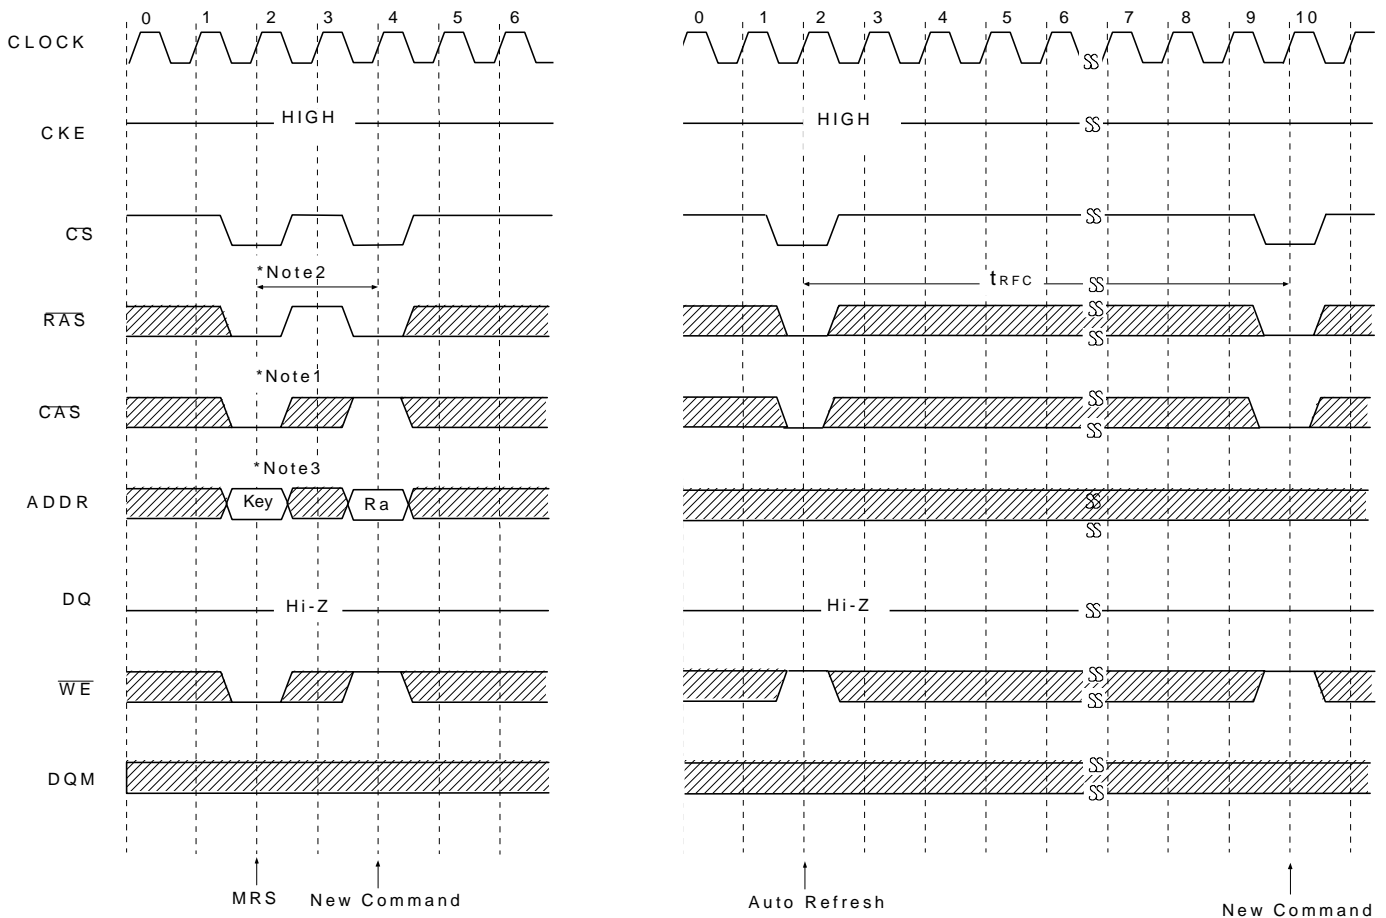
0 1 2 3 4 5 6

CLOCK

CKE HIGH

$\overline{CS}$

*Note2

$\overline{RAS}$

*Note1

$\overline{CAS}$

*Note3

ADDR Key Ra

DQ Hi-Z

$\overline{WE}$

DQM

MRS New Command

0 1 2 3 4 5 6 7 8 9 10

HIGH

$t_{RFC}$

Hi-Z

Auto Refresh

New Command